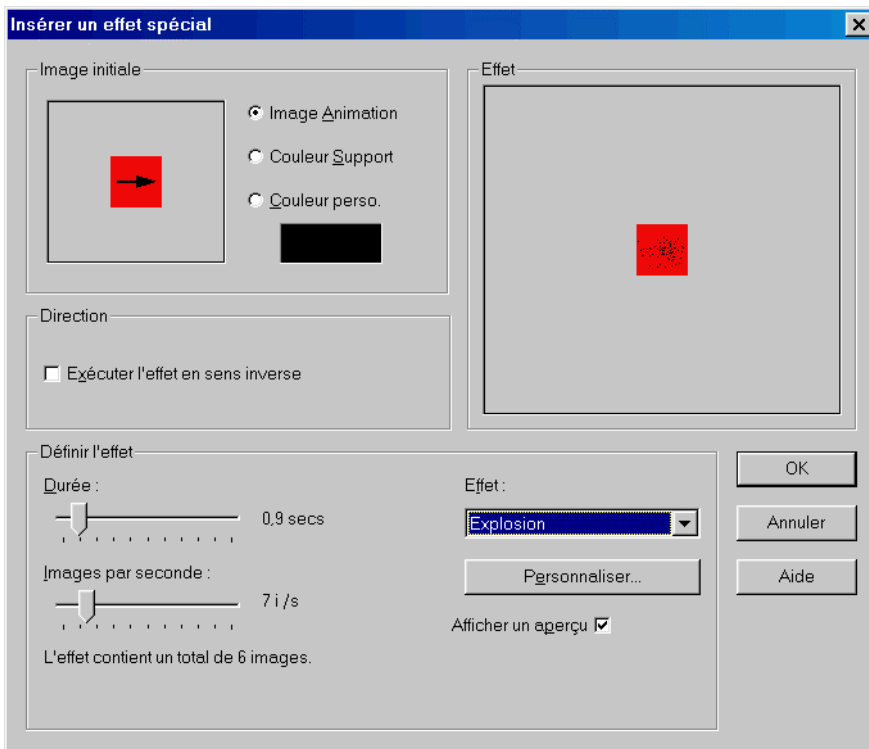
Insérer un effet spécial

Image initiale

Image Animation

Couleur Support

Couleur perso.

Effet

Direction

Exécuter l'effet en sens inverse

Définir l'effet

Durée :

0,9 secs

Images par seconde :

7 i /s

L'effet contient un total de 6 images.

Effet :

Explosion

Personnaliser...

Afficher un aperçu

OK

Annuler

Aide